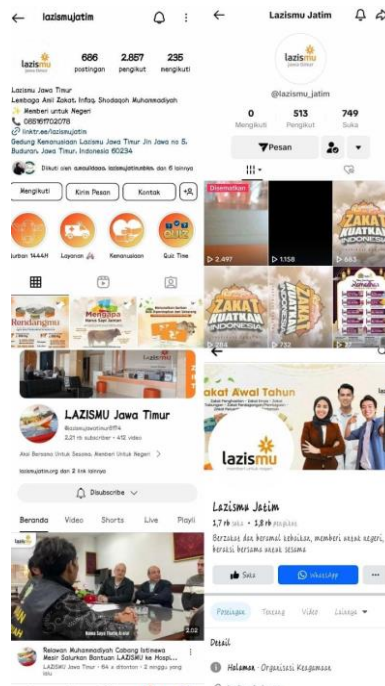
lazismujatim

lazismu

686 postingan
2.857 pengikut
235 mengikuti

Lazismu Jawa Timur
Lembaga Amil Zakat, Infaq, Shodaqoh Muhammadiyah
Memberi untuk Negeri
0881617102078
linktr.ee/lazismujatim
Gedung Kemanusiaan Lazismu Jawa Timur Jln Jawa no 5, Buduran, Jawa Timur, Indonesia 60234

Diikuti oleh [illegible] dan 6 lainnya

Mengikuti
Kirim Pesan
Kontak

Qurban 1444H
Layanan
Kemanusiaan
Quiz Time

LAZISMU Jawa Timur
@lazismujawatimur8174
2,21 rb subscriber • 412 video
Aksi Bersama Untuk Sesama, Memberi Untuk Negeri
lazismujatim.org dan 2 link lainnya

Disubscribe

Beranda
Video
Shorts
Live
Playli

Relawan Muhammadiyah Cabang Istimewa Mesir Salurkan Bantuan LAZISMU ke Hospi...
LAZISMU Jawa Timur • 64 x ditonton • 2 minggu yang lalu

Lazismu Jatim

@lazismu_jatim

0 Mengikuti
513 Pengikut
749 Suka

Pesan

Disematkan
2.497
1.158
663
234
752

Zakat Awal Tahun

lazismu

Lazismu Jatim
1,7 rb suka • 1,8 rb pengikut
Bergerak dan beramal kebaikan, memberi untuk negeri, berbagi bersama untuk sesama

Suka
WhatsApp

Postingan
Tentang
Video
Lainnya

Detail
Halaman · Organisasi Keagamaan